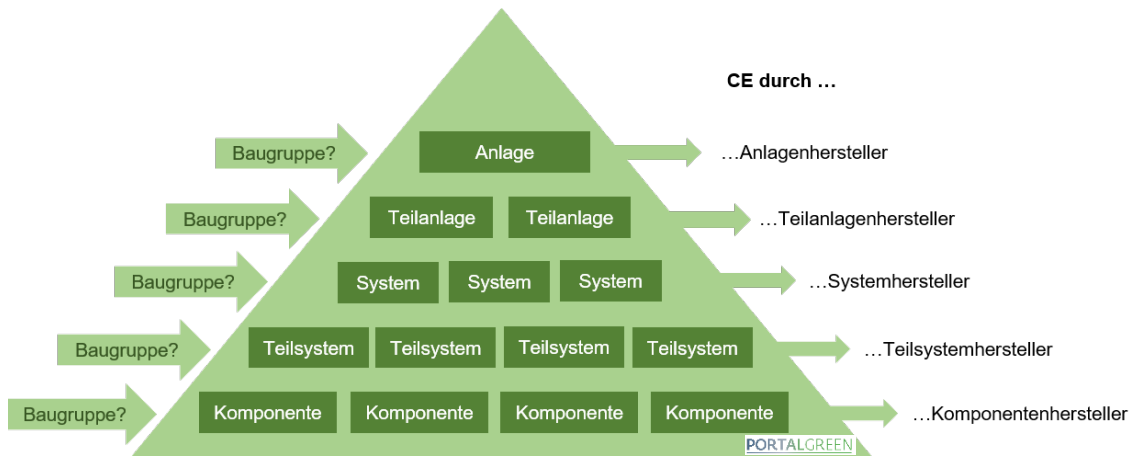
CE durch …

Baugruppe?

Anlage

…Anlagenhersteller

Baugruppe?

Teilanlage

Teilanlage

…Teilanlagenhersteller

Baugruppe?

System

System

System

…Systemhersteller

Baugruppe?

Teilsystem

Teilsystem

Teilsystem

Teilsystem

…Teilsystemhersteller

Baugruppe?

Komponente

Komponente

Komponente

Komponente

…Komponentenhersteller

PORTALGREEN